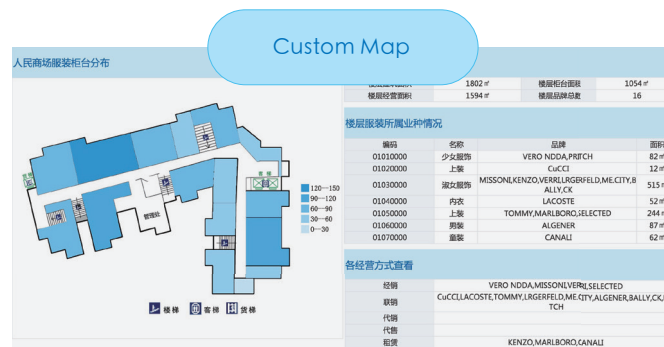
Custom Map

人民商场服装柜台分布

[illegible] 1802 ㎡ 楼层柜台面积 1054 ㎡
楼层经营面积 1594 ㎡ 楼层品牌总数 16

楼层服装所属业种情况

| 编码 | 名称 | 品牌 | 面积 |
|---|---|---|---|
| 01010000 | 少女服饰 | VERO NDDA,PRITCH | 82 ㎡ |
| 01020000 | 上装 | CuCCI | 12 ㎡ |
| 01030000 | 淑女服饰 | MISSONI,KENZO,VERRI,LRGERFELD,ME.CITY,BALLY,CK | 515 ㎡ |
| 01040000 | 内衣 | LACOSTE | 52 ㎡ |
| 01050000 | 上装 | TOMMY,MARLBORO,SELECTED | 244 ㎡ |
| 01060000 | 男装 | ALGENER | 87 ㎡ |
| 01070000 | 童装 | CANALI | 62 ㎡ |

各经营方式查看

| 经销 | VERO NDDA,MISSONI,VERRI,SELECTED |
|---|---|
| 联销 | CuCCI,LACOSTE,TOMMY,LRGERFELD,ME.CITY,ALGENER,BALLY,CK,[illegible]TCH |
| 代销 | |
| 代售 | |
| 租赁 | KENZO,MARLBORO,CANALI |

管理处

120—150
90—120
60—90
30—60
0—30

楼梯 客梯 货梯